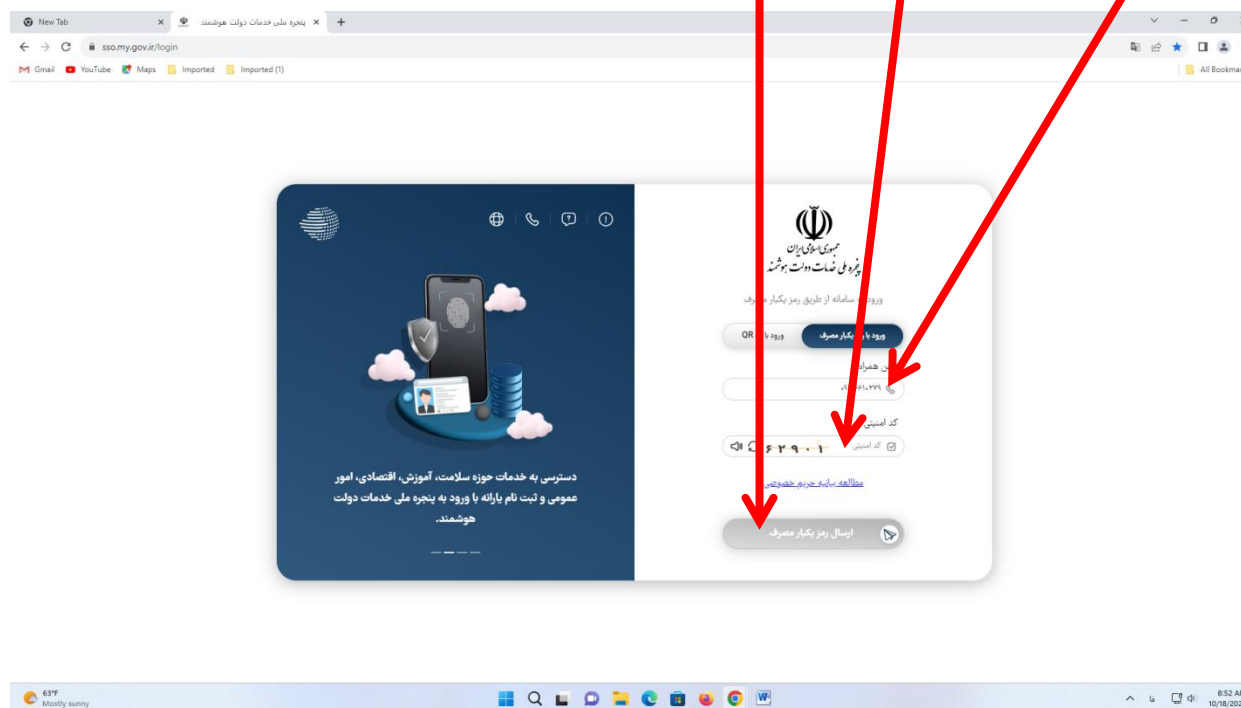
New Tab
پنجره ملی خدمات دولت هوشمند
sso.my.gov.ir/login
Gmail YouTube Maps Imported Imported (1)
All Bookmarks

جمهوری اسلامی ایران
پنجره ملی خدمات دولت هوشمند

ورود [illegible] سامانه از طریق رمز یکبار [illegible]رف

ورود با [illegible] یکبار مصرف
ورود با QR

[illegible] همراه
۰۹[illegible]۶۱۰۲۷۹

کد امنیتی
کد امنیتی
۶۲۹۰۱

مطالعه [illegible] حریم خصوصی

ارسال رمز یکبار مصرف

دسترسی به خدمات حوزه سلامت، آموزش، اقتصادی، امور عمومی و ثبت نام یارانه با ورود به پنجره ملی خدمات دولت هوشمند.

63°F
Mostly sunny
8:52 A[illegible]
10/18/202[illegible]